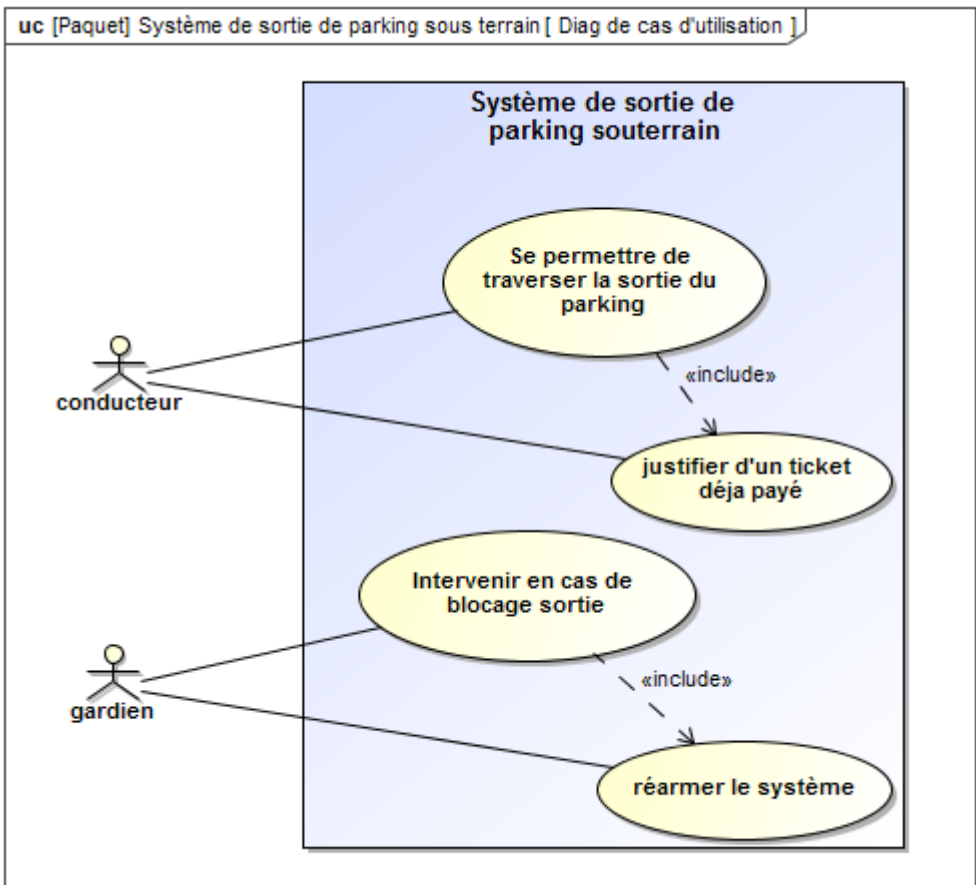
uc [Paquet] Système de sortie de parking sous terrain [ Diag de cas d'utilisation ]

Système de sortie de parking souterrain

Se permettre de traverser la sortie du parking

«include»

justifier d'un ticket déja payé

conducteur

Intervenir en cas de blocage sortie

«include»

réarmer le système

gardien